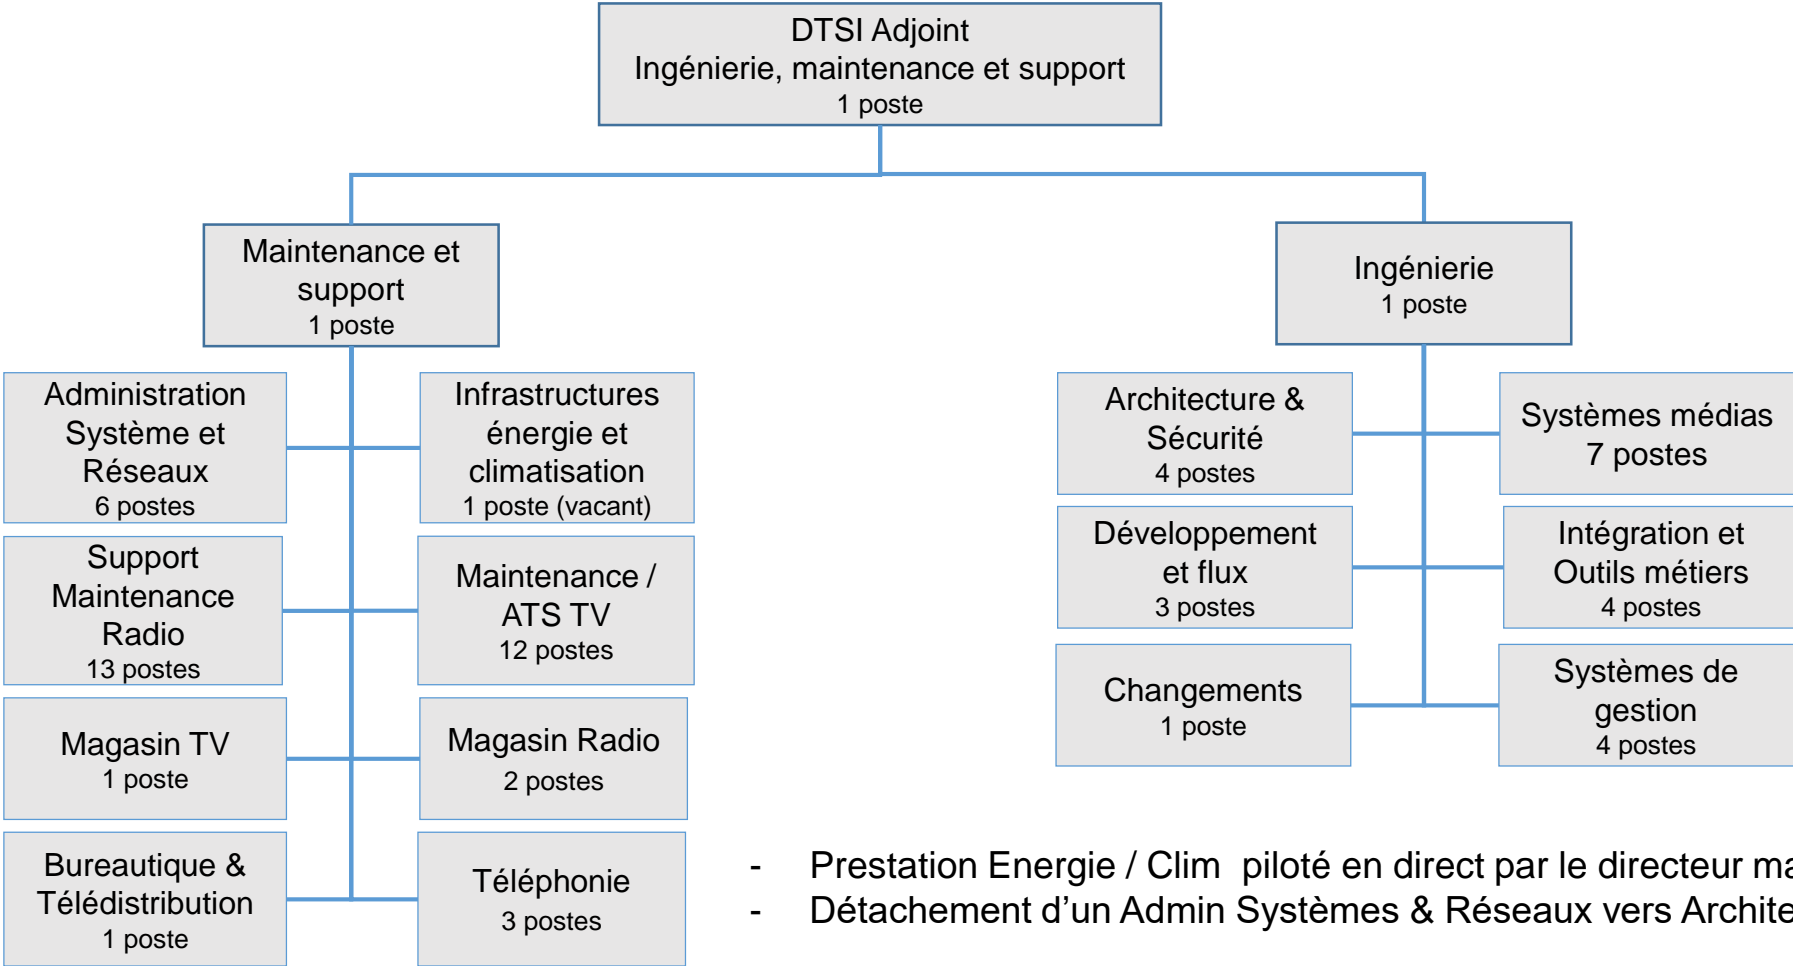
DTSI Adjoint
Ingénierie, maintenance et support
1 poste

Maintenance et support
1 poste

Ingénierie
1 poste

Administration Système et Réseaux
6 postes

Infrastructures énergie et climatisation
1 poste (vacant)

Support Maintenance Radio
13 postes

Maintenance / ATS TV
12 postes

Magasin TV
1 poste

Magasin Radio
2 postes

Bureautique & Télédistribution
1 poste

Téléphonie
3 postes

Architecture & Sécurité
4 postes

Systèmes médias
7 postes

Développement et flux
3 postes

Intégration et Outils métiers
4 postes

Changements
1 poste

Systèmes de gestion
4 postes

- Prestation Energie / Clim piloté en direct par le directeur ma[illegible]
- Détachement d’un Admin Systèmes & Réseaux vers Archite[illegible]